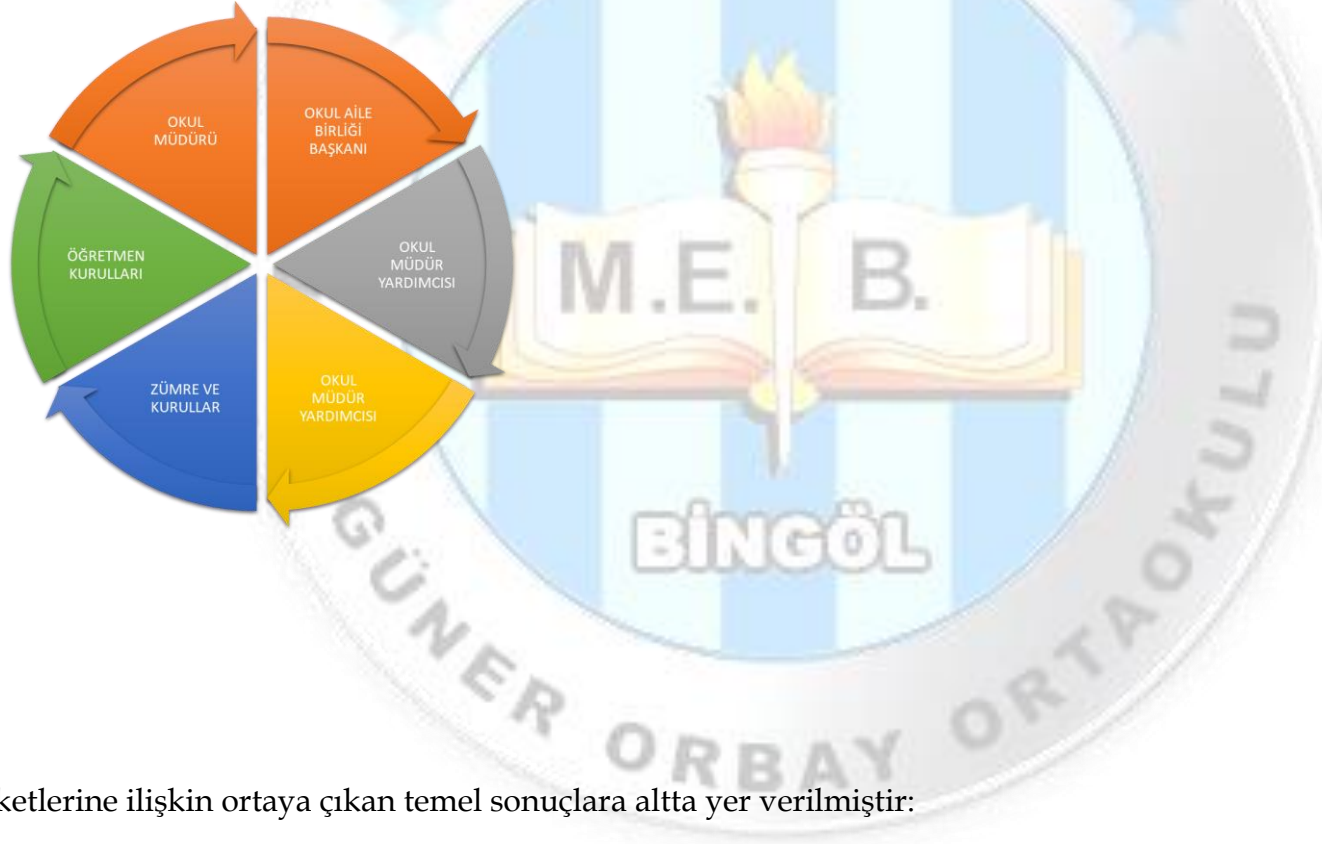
OKUL MÜDÜRÜ

OKUL AİLE BİRLİĞİ BAŞKANI

OKUL MÜDÜR YARDIMCISI

OKUL MÜDÜR YARDIMCISI

ZÜMRE VE KURULLAR

ÖĞRETMEN KURULLARI

M.E.B.

BİNGÖL

GÜNER ORBAY ORTAOKULU

ketlerine ilişkin ortaya çıkan temel sonuçlara altta yer verilmiştir: